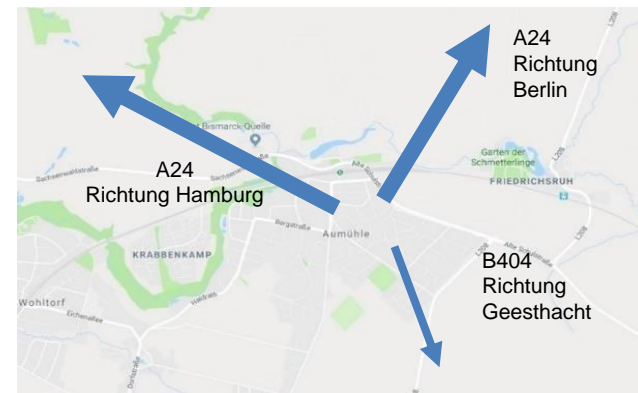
A24
Richtung
Berlin

Bismarck-Quelle

Garten der Schmetterlinge

A24
Richtung Hamburg

Sachsenwaldstraße

FRIEDRICHSRUH

Bergstraße

Aumühle

KRABBENKAMP

B404
Richtung
Geesthacht

Wohltorf

L208

Alte Bahnhofstraße